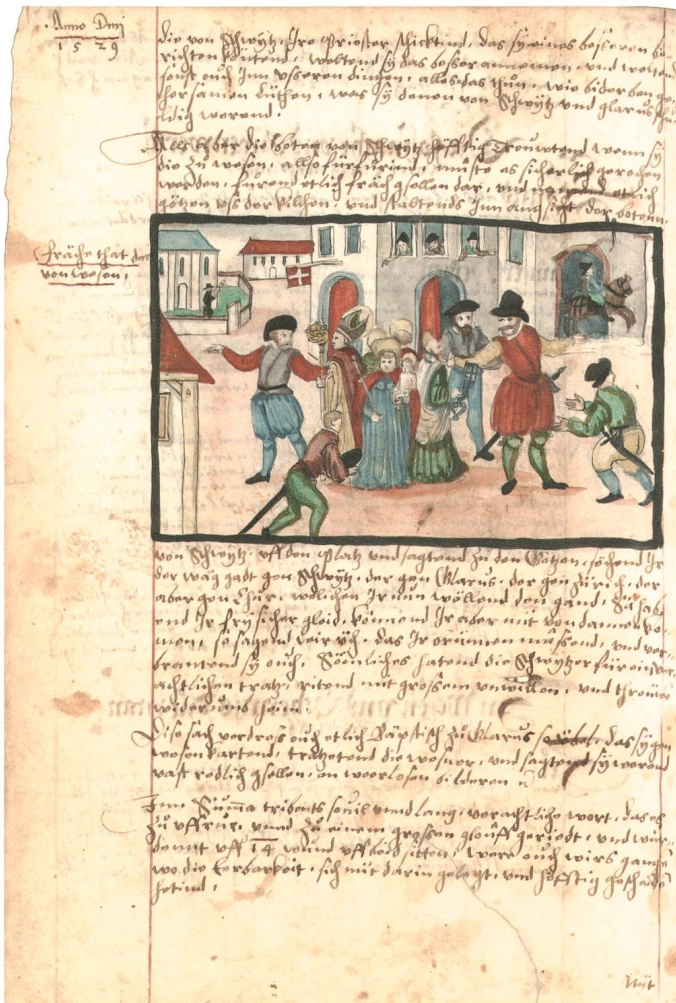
Anno Dmj 1529

die von Schwytz Iro Priester schicktind, das sy Inen besser bi richten kündind, woltind sy das besser annemmen, und trostind sust ouch Inn vsseren dingen, alles das thůn, wie biderben lüt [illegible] sy sammen Ruckhen, was sy danen von Schwytz und glarus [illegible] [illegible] werend.

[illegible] aber die botten von Schwytz fräffelig vermeintind, wenn sy die zu weson, also fürfůrind, müsste es sicherlich zerochen werden, fůrend etlich fräch gsellen dar, und namend etlich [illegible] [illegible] der kilchen, und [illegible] Inn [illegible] der botten.

Fräche that deren von weson.

von Schwytz, schlůgen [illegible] und sagtend zu den Götzen, schowend Ir der wäg gadt gen Schwytz, der gen Glarus, der gen Zürich, der aber gen Chur, welchen Ir nun wöllend den gand, Zu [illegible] und Ir fryg sicher gleid, könnend Ir aber mit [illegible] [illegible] sagend wir üch, das Ir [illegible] müssend, und verbrantend sy ouch, Sömliches satzend die Schwytzer für einen rechtlichen tratz, ritend mit grossem unwillen, und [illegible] wider umb heim.

Dise sach verdross ouch etlich Bäpstisch zu Glarus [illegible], das sy ze weson vartend, trachtend die wesner, und sagtend sy werend vast redlich gsellen, an weerlosen bilderen.

Inn Summa tribents sovil und lang, verachtliche wort, das es zu vffrůr, und zu einem grossen gloüff geriedt, und wär, dennt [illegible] 14 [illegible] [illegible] sitten, wäre ouch wirs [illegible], wo die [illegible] sich mit darin gelegt, und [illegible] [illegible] hettind.

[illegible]